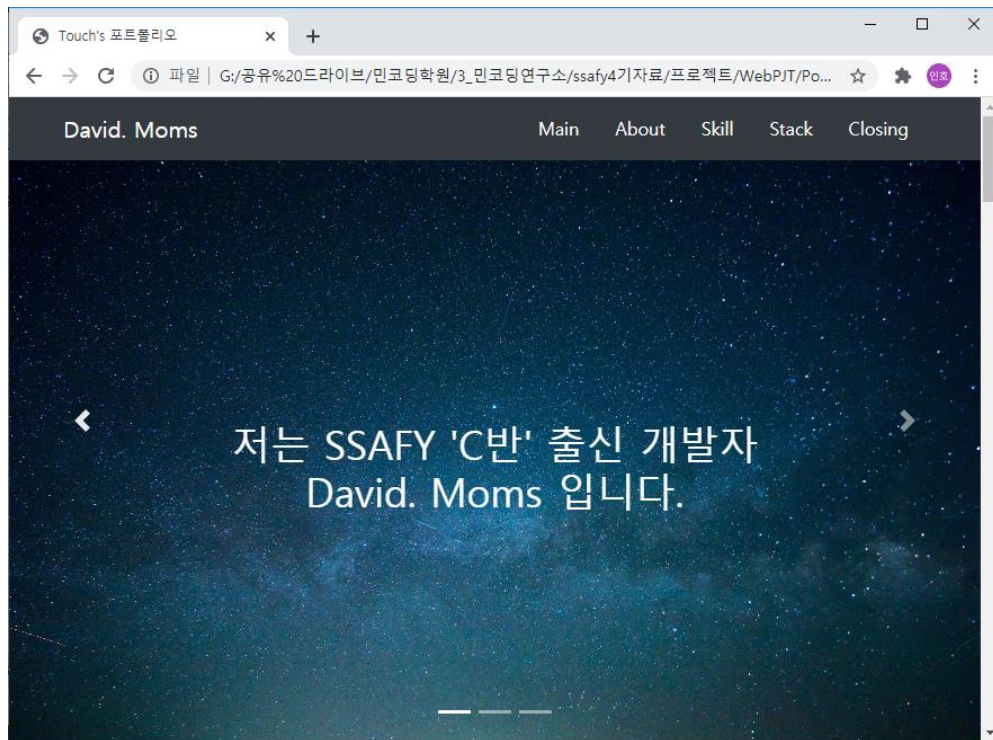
Touch's 포트폴리오 ×

파일 | G:/공유%20드라이브/민코딩학원/3_민코딩연구소/ssafy4기자료/프로젝트/WebPJT/Po...

인호

David. Moms

Main About Skill Stack Closing

저는 SSAFY 'C반' 출신 개발자
David. Moms 입니다.